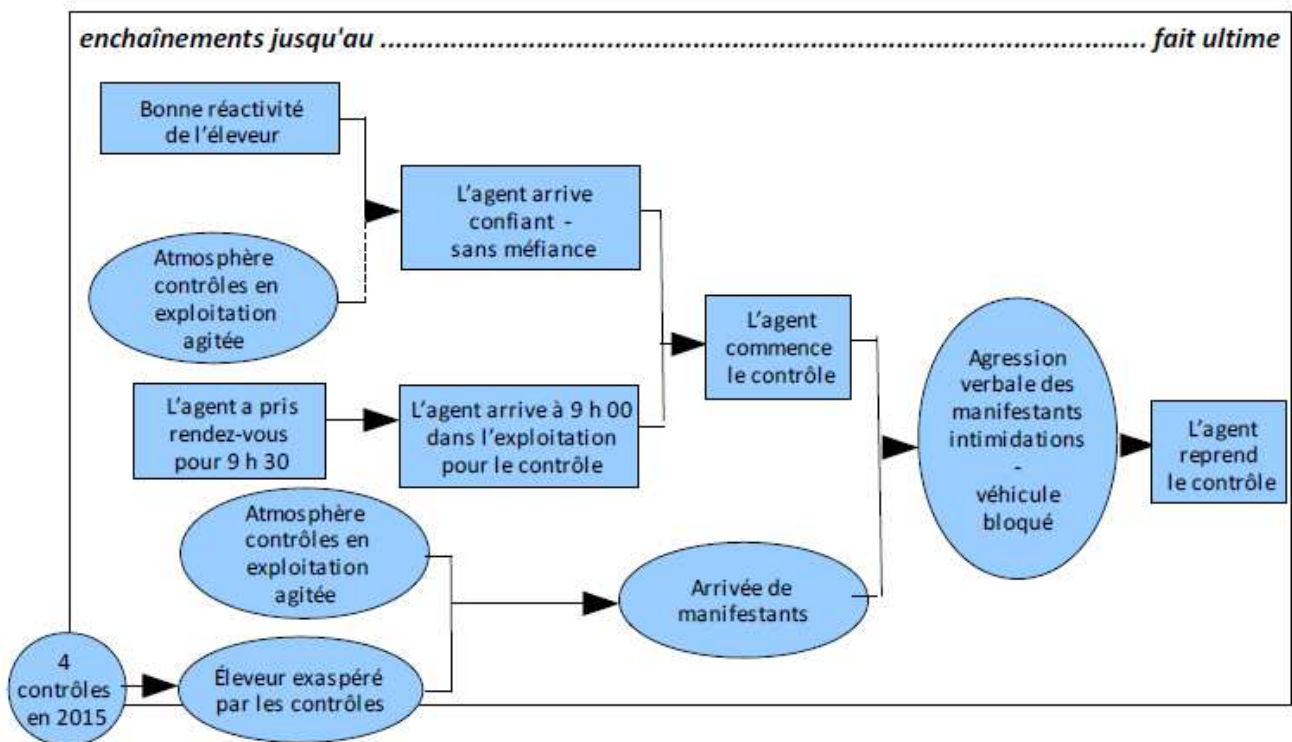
enchaînements jusqu'au ........................................................................................ fait ultime

Bonne réactivité de l'éleveur

Atmosphère contrôles en exploitation agitée

L'agent arrive confiant - sans méfiance

L'agent a pris rendez-vous pour 9 h 30

L'agent arrive à 9 h 00 dans l'exploitation pour le contrôle

L'agent commence le contrôle

Agression verbale des manifestants intimidations - véhicule bloqué

L'agent reprend le contrôle

Atmosphère contrôles en exploitation agitée

Arrivée de manifestants

4 contrôles en 2015

Éleveur exaspéré par les contrôles